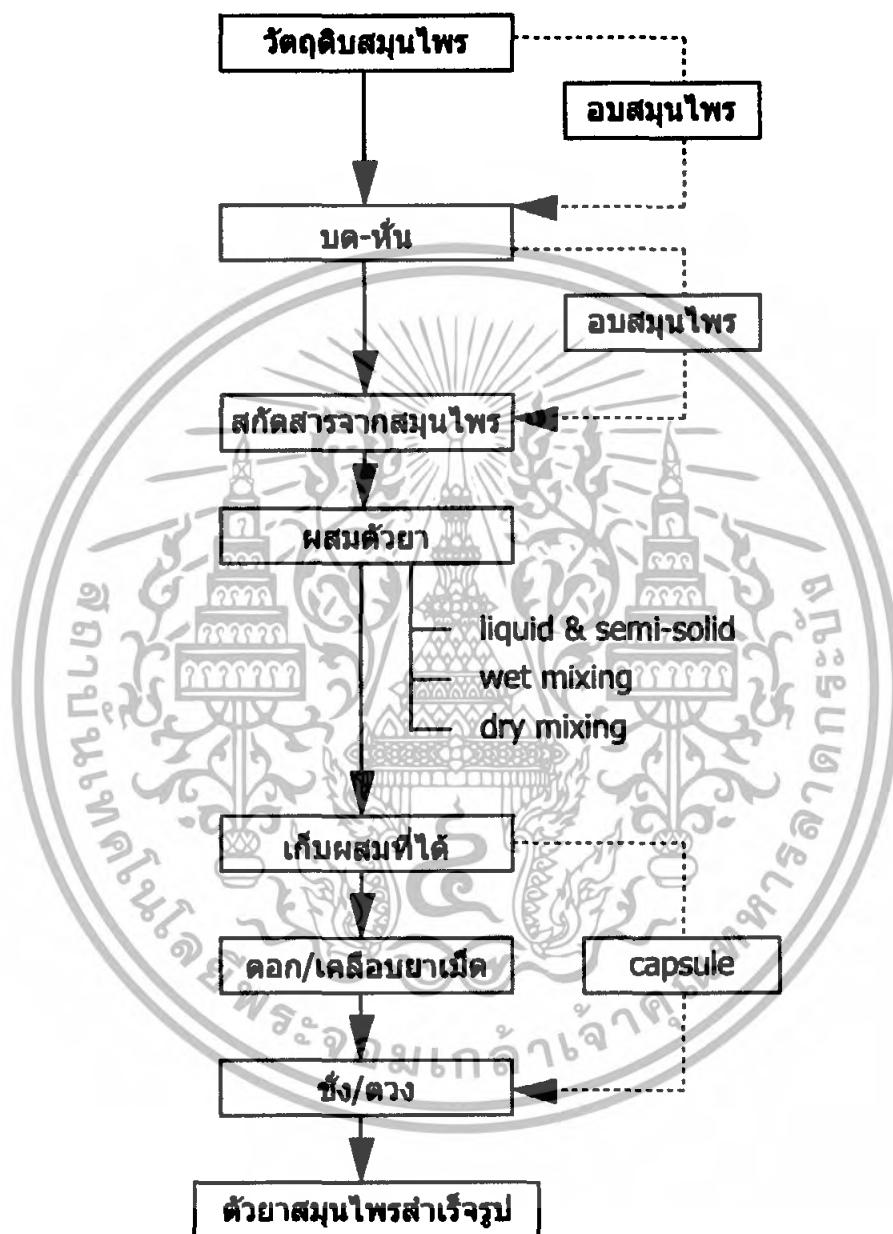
วัตถุดิบสมุนไพร

อบสมุนไพร

บด-หั่น

อบสมุนไพร

สกัดสารจากสมุนไพร

ผสมตัวยา

liquid & semi-solid

wet mixing

dry mixing

เก็บผสมที่ได้

ตอก/เคลือบยาเม็ด

capsule

ชั่ง/ตวง

ตัวยาสมุนไพรสำเร็จรูป

สถาบันเทคโนโลยีพระจอมเกล้าเจ้าคุณทหารลาดกระบัง